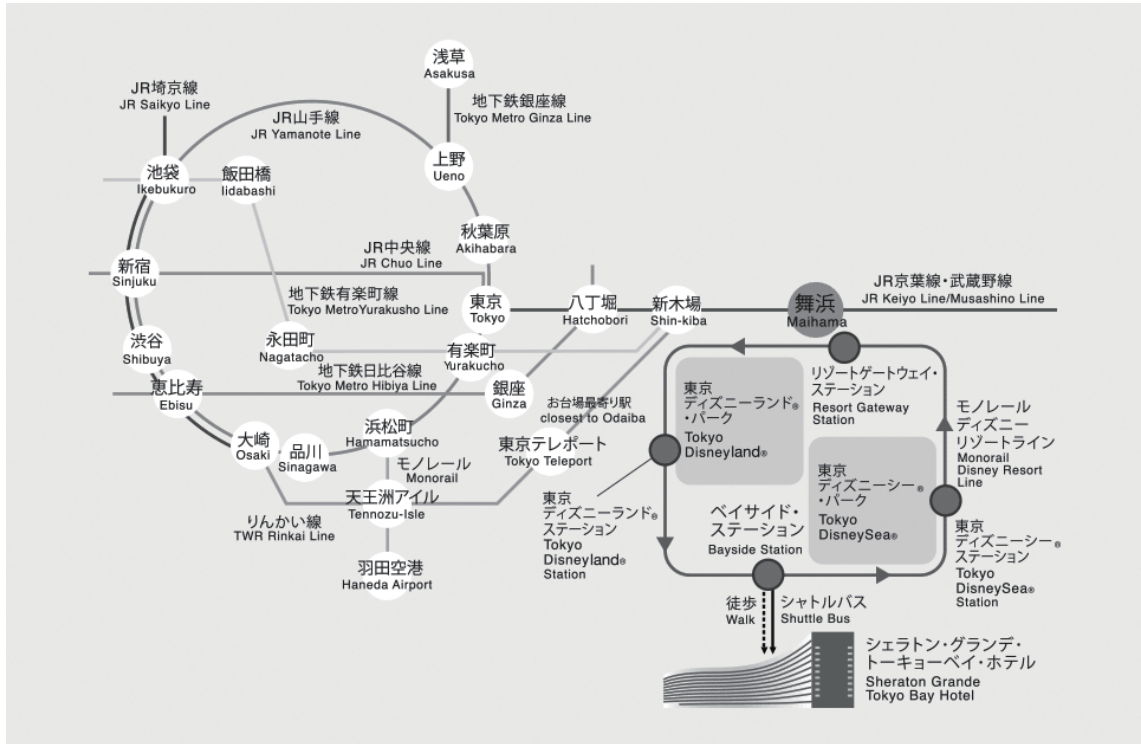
浅草
Asakusa

JR埼京線
JR Saikyo Line

JR山手線
JR Yamanote Line

地下鉄銀座線
Tokyo Metro Ginza Line

池袋
Ikebukuro

飯田橋
Iidabashi

上野
Ueno

秋葉原
Akihabara

新宿
Sinjuku

JR中央線
JR Chuo Line

地下鉄有楽町線
Tokyo MetroYurakusho Line

東京
Tokyo

八丁堀
Hatchobori

新木場
Shin-kiba

舞浜
Maihama

JR京葉線・武蔵野線
JR Keiyo Line/Musashino Line

渋谷
Shibuya

永田町
Nagatacho

有楽町
Yurakucho

地下鉄日比谷線
Tokyo Metro Hibiya Line

恵比寿
Ebisu

銀座
Ginza

お台場最寄り駅
closest to Odaiba

リゾートゲートウェイ・ステーション
Resort Gateway Station

東京ディズニーランド®・パーク
Tokyo Disneyland®

モノレール ディズニーリゾートライン
Monorail Disney Resort Line

大崎
Osaki

品川
Sinagawa

浜松町
Hamamatsucho

モノレール
Monorail

東京テレポート
Tokyo Teleport

東京ディズニーシー®・パーク
Tokyo DisneySea®

天王洲アイル
Tennozu-Isle

りんかい線
TWR Rinkai Line

東京ディズニーランド®ステーション
Tokyo Disneyland® Station

ベイサイド・ステーション
Bayside Station

東京ディズニーシー®ステーション
Tokyo DisneySea® Station

羽田空港
Haneda Airport

徒歩
Walk

シャトルバス
Shuttle Bus

シェラトン・グランデ・トーキョーベイ・ホテル
Sheraton Grande Tokyo Bay Hotel